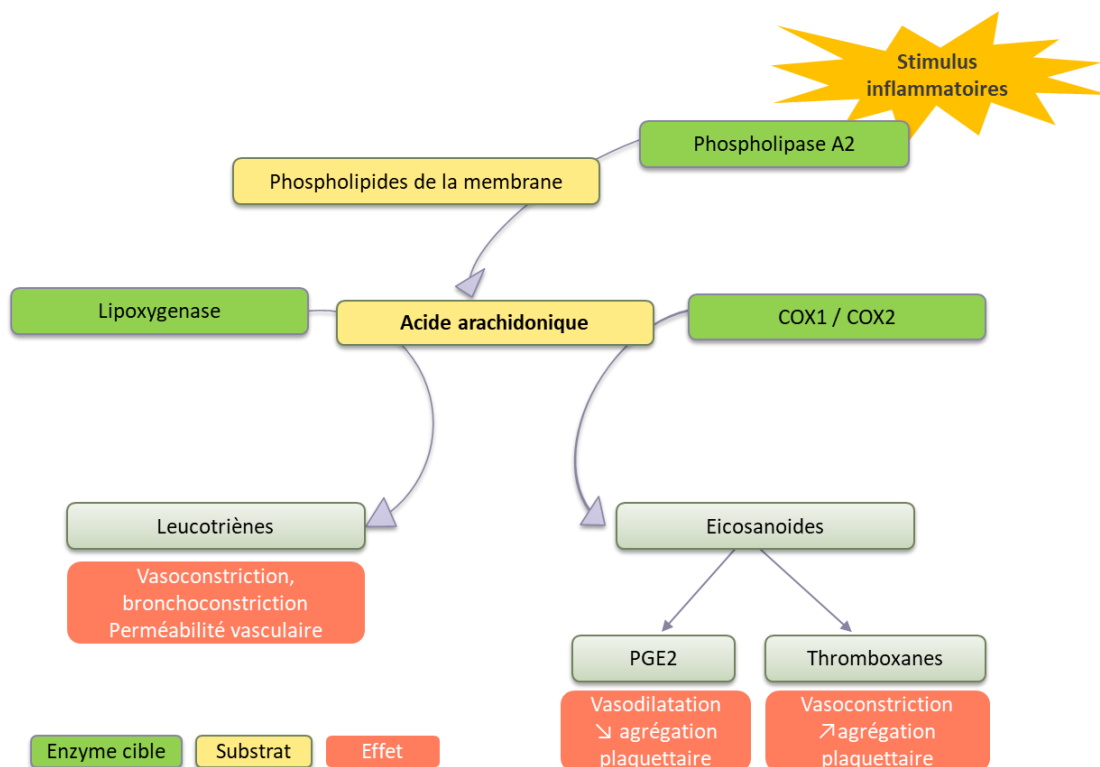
Stimulus inflammatoires

Phospholipase A2

Phospholipides de la membrane

Lipoxygenase

Acide arachidonique

COX1 / COX2

Leucotriènes

Vasoconstriction, bronchoconstriction Perméabilité vasculaire

Eicosanoides

PGE2

Thromboxanes

Vasodilatation ↘ agrégation plaquettaire

Vasoconstriction ↗agrégation plaquettaire

Enzyme cible

Substrat

Effet